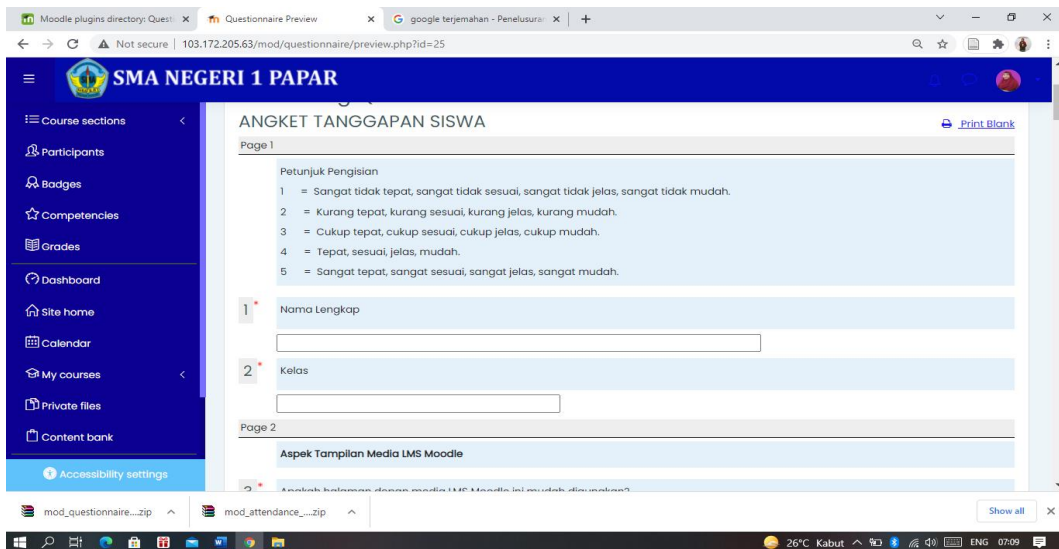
Moodle plugins directory: Questi ×
Questionnaire Preview ×
google terjemahan - Penelusuran ×
+

Not secure | 103.172.205.63/mod/questionnaire/preview.php?id=25

SMA NEGERI 1 PAPAR

Course sections
Participants
Badges
Competencies
Grades
Dashboard
Site home
Calendar
My courses
Private files
Content bank
Accessibility settings

ANGKET TANGGAPAN SISWA
Print Blank

Page 1

Petunjuk Pengisian
1 = Sangat tidak tepat, sangat tidak sesuai, sangat tidak jelas, sangat tidak mudah.
2 = Kurang tepat, kurang sesuai, kurang jelas, kurang mudah.
3 = Cukup tepat, cukup sesuai, cukup jelas, cukup mudah.
4 = Tepat, sesuai, jelas, mudah.
5 = Sangat tepat, sangat sesuai, sangat jelas, sangat mudah.

1 * Nama Lengkap

2 * Kelas

Page 2

Aspek Tampilan Media LMS Moodle

3 * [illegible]

mod_questionnaire....zip
mod_attendance_....zip
Show all

26°C Kabut ENG 07:09